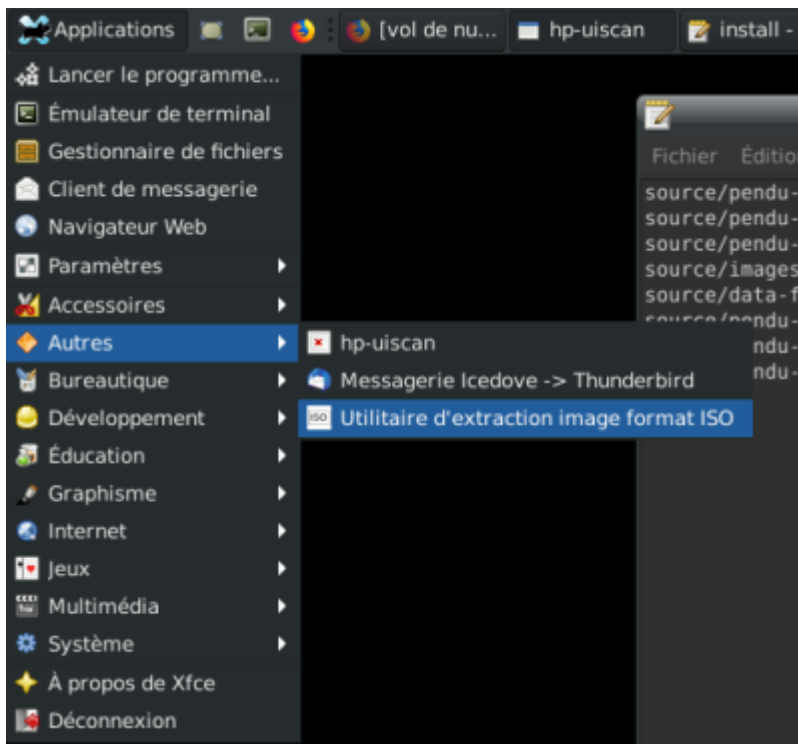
Applications [vol de nu... hp-uiscan install -

Lancer le programme...
Émulateur de terminal
Gestionnaire de fichiers
Client de messagerie
Navigateur Web
Paramètres
Accessoires
Autres
Bureautique
Développement
Éducation
Graphisme
Internet
Jeux
Multimédia
Système
À propos de Xfce
Déconnexion

hp-uiscan
Messagerie Icedove -> Thunderbird
Utilitaire d'extraction image format ISO

Fichier Éditio

source/pendu-
source/pendu-
source/pendu-
source/images
source/data-f
source/pendu-
ndu-
ndu-